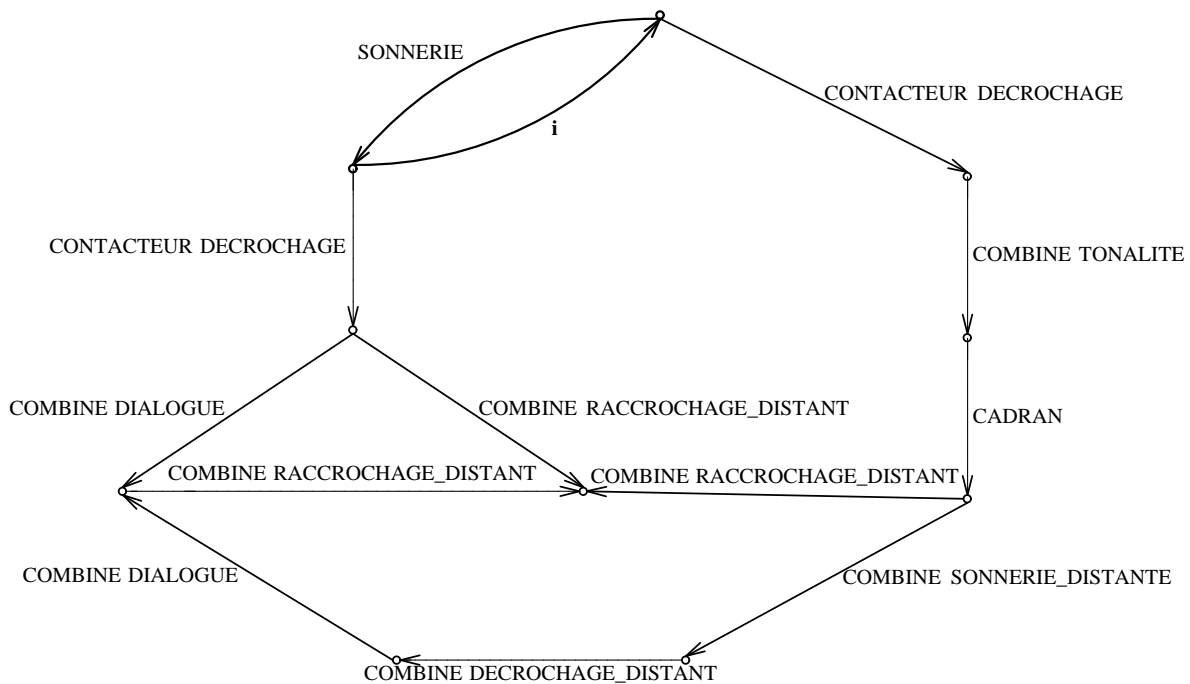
SONNERIE

i

CONTACTEUR DECROCHAGE

CONTACTEUR DECROCHAGE

COMBINE TONALITE

CADRAN

COMBINE DIALOGUE

COMBINE RACCROCHAGE_DISTANT

COMBINE RACCROCHAGE_DISTANT

COMBINE RACCROCHAGE_DISTANT

COMBINE DIALOGUE

COMBINE SONNERIE_DISTANTE

COMBINE DECROCHAGE_DISTANT